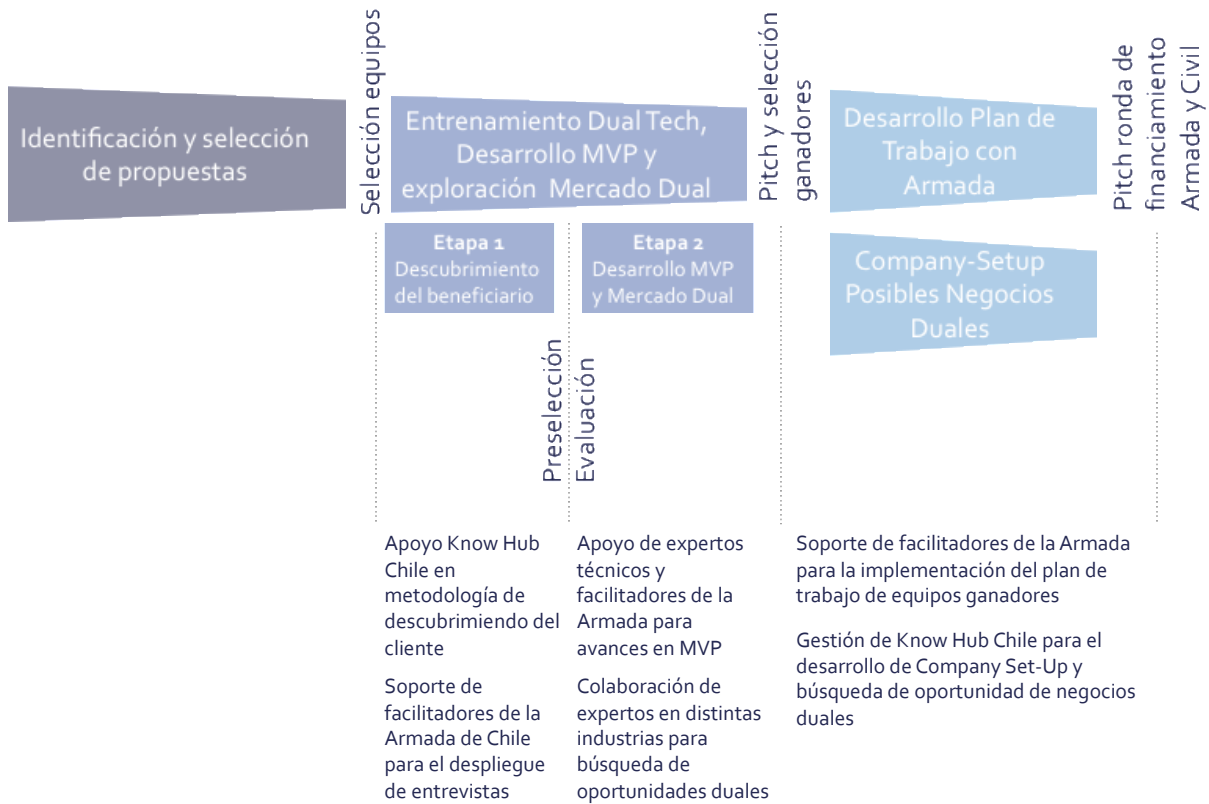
Identificación y selección de propuestas

Selección equipos

Entrenamiento Dual Tech, Desarrollo MVP y exploración Mercado Dual

Etapa 1
Descubrimiento del beneficiario

Etapa 2
Desarrollo MVP y Mercado Dual

Preselección
Evaluación

Pitch y selección ganadores

Desarrollo Plan de Trabajo con Armada

Company-Setup Posibles Negocios Duales

Pitch ronda de financiamiento Armada y Civil

Apoyo Know Hub Chile en metodología de descubrimiendo del cliente

Soporte de facilitadores de la Armada de Chile para el despliegue de entrevistas

Apoyo de expertos técnicos y facilitadores de la Armada para avances en MVP

Colaboración de expertos en distintas industrias para búsqueda de oportunidades duales

Soporte de facilitadores de la Armada para la implementación del plan de trabajo de equipos ganadores

Gestión de Know Hub Chile para el desarrollo de Company Set-Up y búsqueda de oportunidad de negocios duales